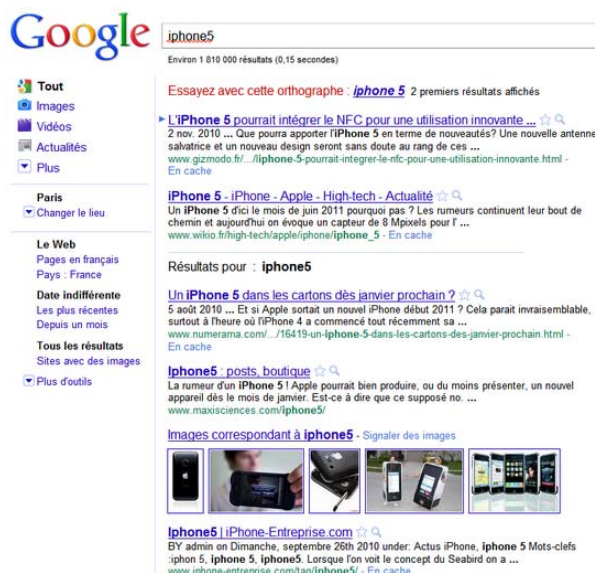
Google

iphone5

Environ 1 810 000 résultats (0,15 secondes)

Tout
Images
Vidéos
Actualités
Plus

Paris
Changer le lieu

Le Web
Pages en français
Pays : France

Date indifférente
Les plus récentes
Depuis un mois

Tous les résultats
Sites avec des images

Plus d'outils

Essayez avec cette orthographe : iphone 5 2 premiers résultats affichés

L'iPhone 5 pourrait intégrer le NFC pour une utilisation innovante ...
2 nov. 2010 ... Que pourra apporter l'iPhone 5 en terme de nouveautés? Une nouvelle antenne salvatrice et un nouveau design seront sans doute au rang de ces ...
www.gizmodo.fr/.../iphone-5-pourrait-integrer-le-nfc-pour-une-utilisation-innovante.html - En cache

iPhone 5 - iPhone - Apple - High-tech - Actualité
Un iPhone 5 d'ici le mois de juin 2011 pourquoi pas ? Les rumeurs continuent leur bout de chemin et aujourd'hui on évoque un capteur de 8 Mpixels pour l' ...
www.wikio.fr/high-tech/apple/iphone/iphone_5 - En cache

Résultats pour : iphone5

Un iPhone 5 dans les cartons dès janvier prochain ?
5 août 2010 ... Et si Apple sortait un nouvel iPhone début 2011 ? Cela parait invraisemblable, surtout à l'heure où l'iPhone 4 a commencé tout récemment sa ...
www.numerama.com/.../16419-un-iphone-5-dans-les-cartons-des-janvier-prochain.html - En cache

Iphone5 : posts, boutique
La rumeur d'un iPhone 5 ! Apple pourrait bien produire, ou du moins présenter, un nouvel appareil dès le mois de janvier. Est-ce à dire que ce supposé no. ...
www.maxisciences.com/iphone5/

Images correspondant à iphone5 - Signaler des images

Iphone5 | iPhone-Entreprise.com
BY admin on Dimanche, septembre 26th 2010 under: Actus iPhone, iphone 5 Mots-clefs :iphone 5, iphone 5, iphone5. Lorsque l'on voit le concept du Seabird on a ...
www.iphone-entreprise.com/tag/iphone5/ - En cache